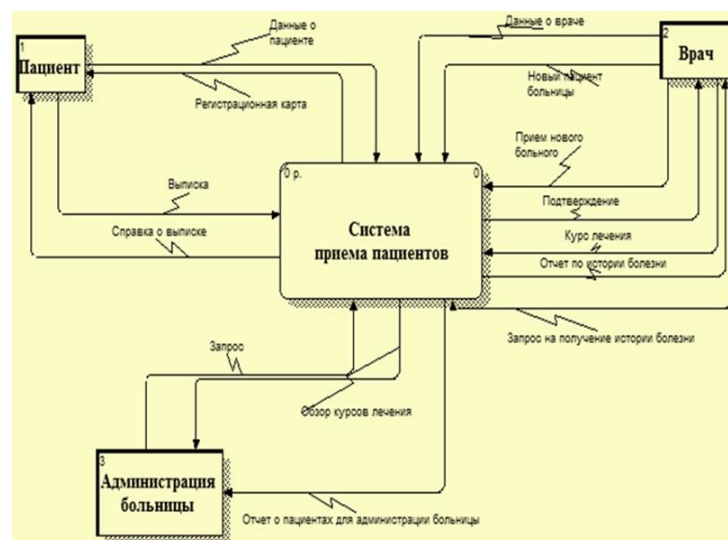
1
Пациент

Данные о пациенте

Регистрационная карта

Данные о враче

2
Врач

Новый пациент больницы

Прием нового больного

0 р.

0

Выписка

Справка о выписке

Система приема пациентов

Подтверждение

Курс лечения

Отчет по истории болезни

Запрос на получение истории болезни

Запрос

Обзор курсов лечения

3
Администрация больницы

Отчет о пациентах для администрации больницы